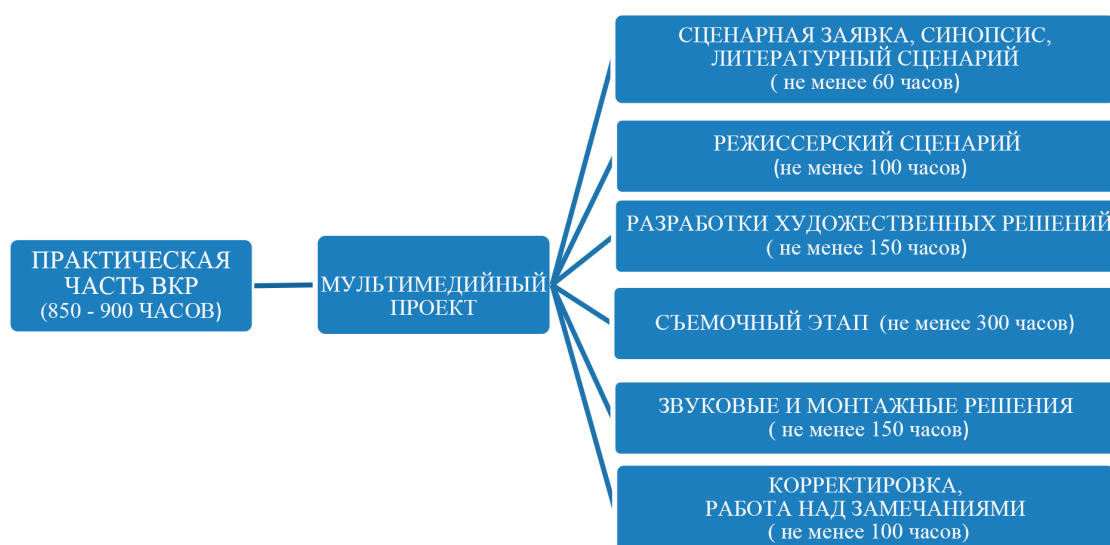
ПРАКТИЧЕСКАЯ ЧАСТЬ ВКР
(850 - 900 ЧАСОВ)

МУЛЬТИМЕДИЙНЫЙ ПРОЕКТ

СЦЕНАРНАЯ ЗАЯВКА, СИНОПСИС, ЛИТЕРАТУРНЫЙ СЦЕНАРИЙ
( не менее 60 часов)

РЕЖИССЕРСКИЙ СЦЕНАРИЙ
(не менее 100 часов)

РАЗРАБОТКИ ХУДОЖЕСТВЕННЫХ РЕШЕНИЙ
( не менее 150 часов)

СЪЕМОЧНЫЙ ЭТАП (не менее 300 часов)

ЗВУКОВЫЕ И МОНТАЖНЫЕ РЕШЕНИЯ
( не менее 150 часов)

КОРРЕКТИРОВКА,
РАБОТА НАД ЗАМЕЧАНИЯМИ
( не менее 100 часов)